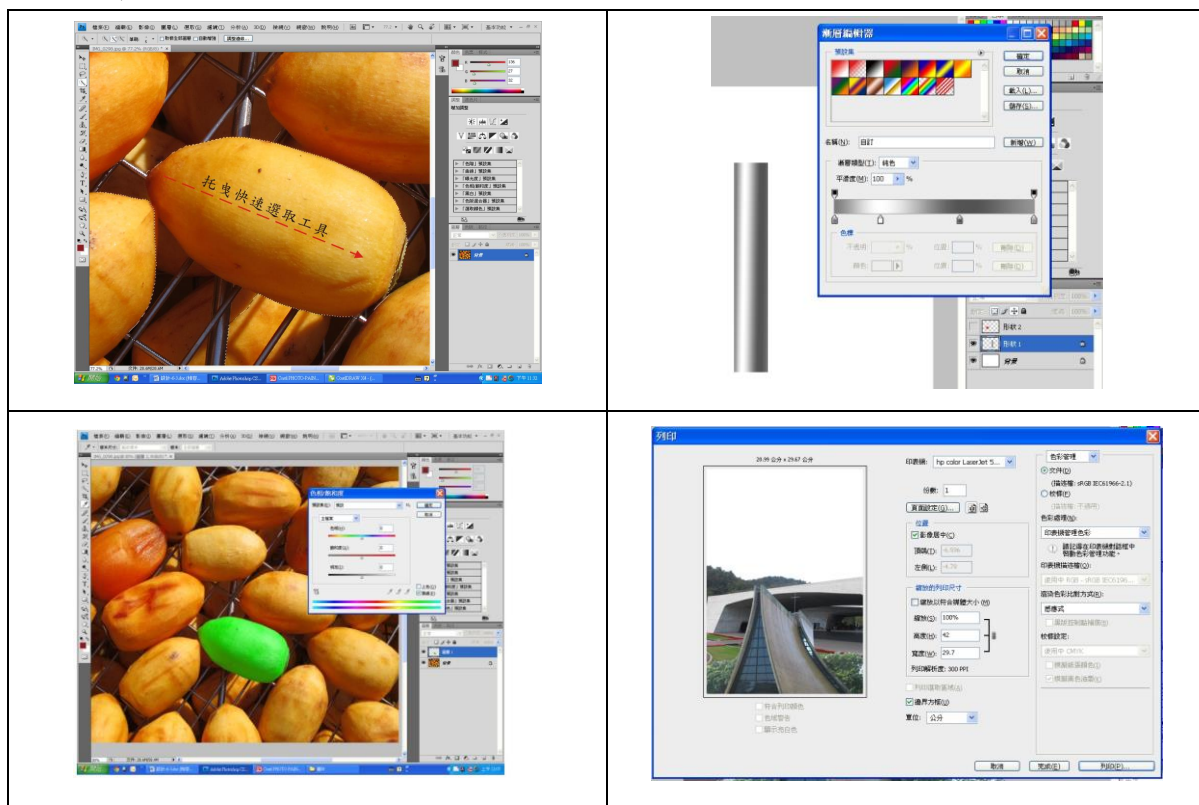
托曳快速選取工具

漸層編輯器

預設集

確定

取消

載入(L)...

儲存(S)...

名稱(N): 自訂

新增(W)

漸層類型(T): 純色

平滑度(M): 100 %

色標

不透明: %

位置: %

刪除(D)

顏色:

位置: %

刪除(D)

形狀 2

形狀 1

背景

色相/飽和度

確定

取消

列印

29.99 公分 x 29.67 公分

印表機: hp color LaserJet 5...

份數: 1

頁面設定(G)...

位置

影像居中(C)

頂端(T):

左側(L):

縮放的列印尺寸

縮放以符合媒體大小 (M)

縮放(S): 100%

高度(H): 42

寬度(W): 29.7

列印解析度: 300 PPI

列印選取區域(A)

邊界方框(D)

單位: 公分

符合列印顏色

色域警告

顯示為白色

色彩管理

文件(D)

(描述檔: sRGB IEC61966-2.1)

校樣(F)

(描述檔: 不適用)

色彩處理(N):

印表機管理色彩

請記得在印表機對話框中啟動色彩管理功能。

印表機描述檔(O):

演算色彩比對方式(R):

感應式

黑色控制點補償(K)

校樣設定:

模擬紙張顏色(P)

模擬黑色油墨(B)

取消

完成(E)

列印(P)...